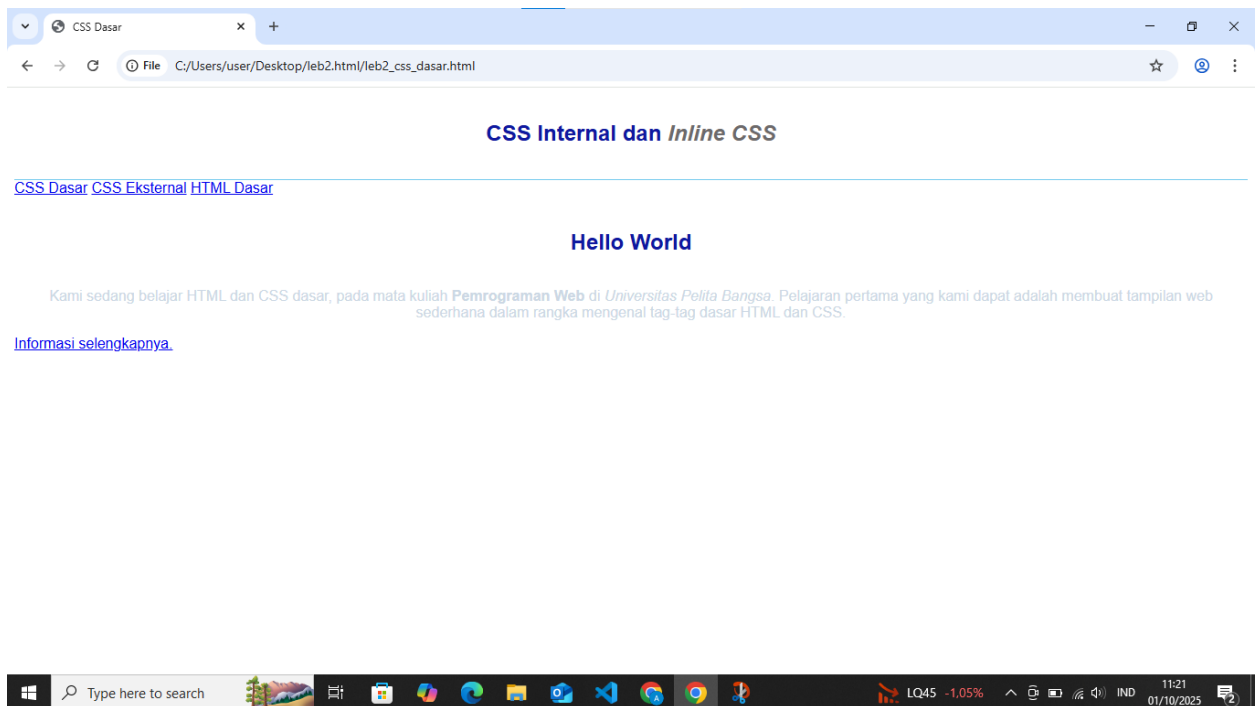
CSS Dasar

File C:/Users/user/Desktop/leb2.html/leb2_css_dasar.html

CSS Internal dan *Inline CSS*

CSS Dasar CSS Eksternal HTML Dasar

Hello World

Kami sedang belajar HTML dan CSS dasar, pada mata kuliah **Pemrograman Web** di *Universitas Pelita Bangsa*. Pelajaran pertama yang kami dapat adalah membuat tampilan web sederhana dalam rangka mengenal tag-tag dasar HTML dan CSS.

Informasi selengkapnya.

Type here to search

LQ45 -1,05%

IND

11:21
01/10/2025

2